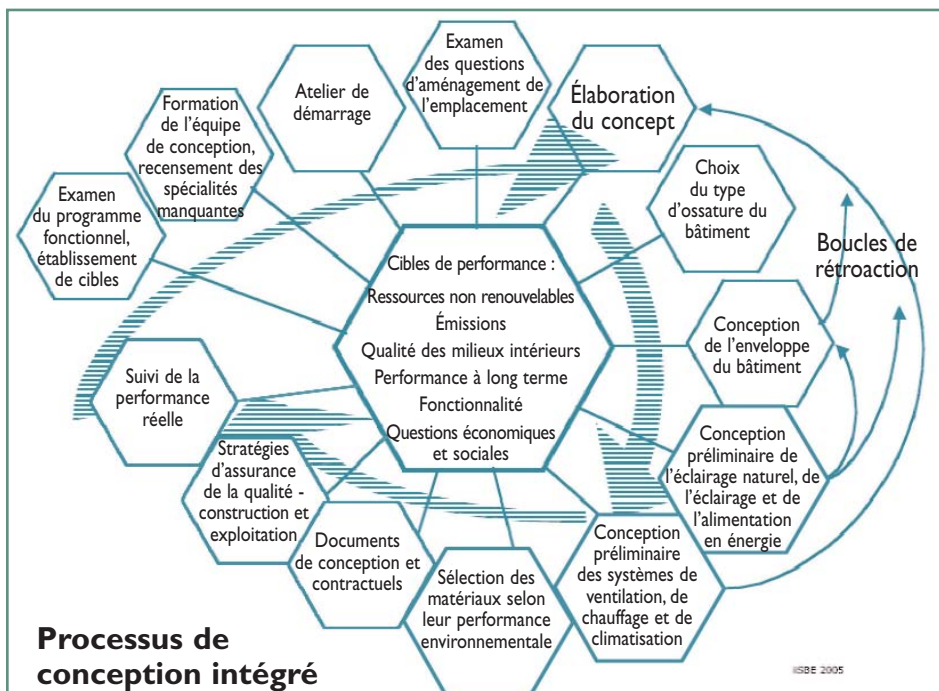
Atelier de démarrage

Examen des questions d'aménagement de l'emplacement

Élaboration du concept

Formation de l'équipe de conception, recensement des spécialités manquantes

Examen du programme fonctionnel, établissement de cibles

Choix du type d'ossature du bâtiment

Boucles de rétroaction

Cibles de performance :
Ressources non renouvelables
Émissions
Qualité des milieux intérieurs
Performance à long terme
Fonctionnalité
Questions économiques et sociales

Conception de l'enveloppe du bâtiment

Suivi de la performance réelle

Stratégies d'assurance de la qualité - construction et exploitation

Conception préliminaire de l'éclairage naturel, de l'éclairage et de l'alimentation en énergie

Documents de conception et contractuels

Sélection des matériaux selon leur performance environnementale

Conception préliminaire des systèmes de ventilation, de chauffage et de climatisation

Processus de conception intégré

IISBE 2005